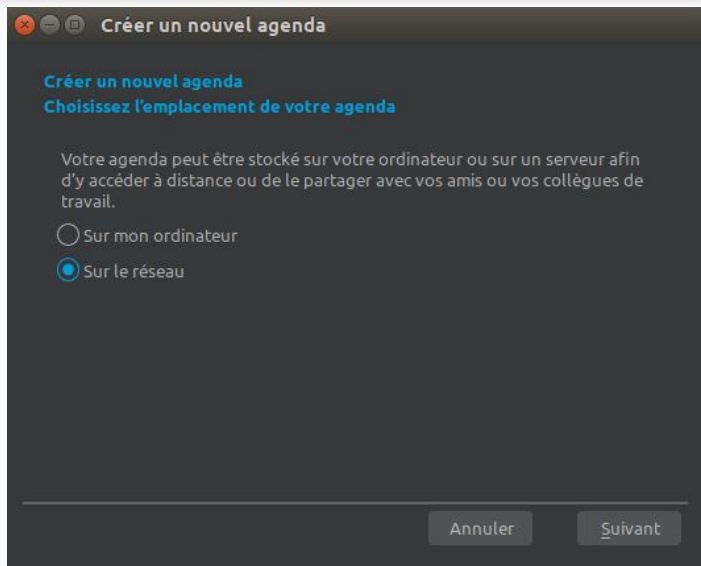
Créer un nouvel agenda

Créer un nouvel agenda
Choisissez l'emplacement de votre agenda

Votre agenda peut être stocké sur votre ordinateur ou sur un serveur afin d'y accéder à distance ou de le partager avec vos amis ou vos collègues de travail.

Sur mon ordinateur

Sur le réseau

Annuler

Suivant